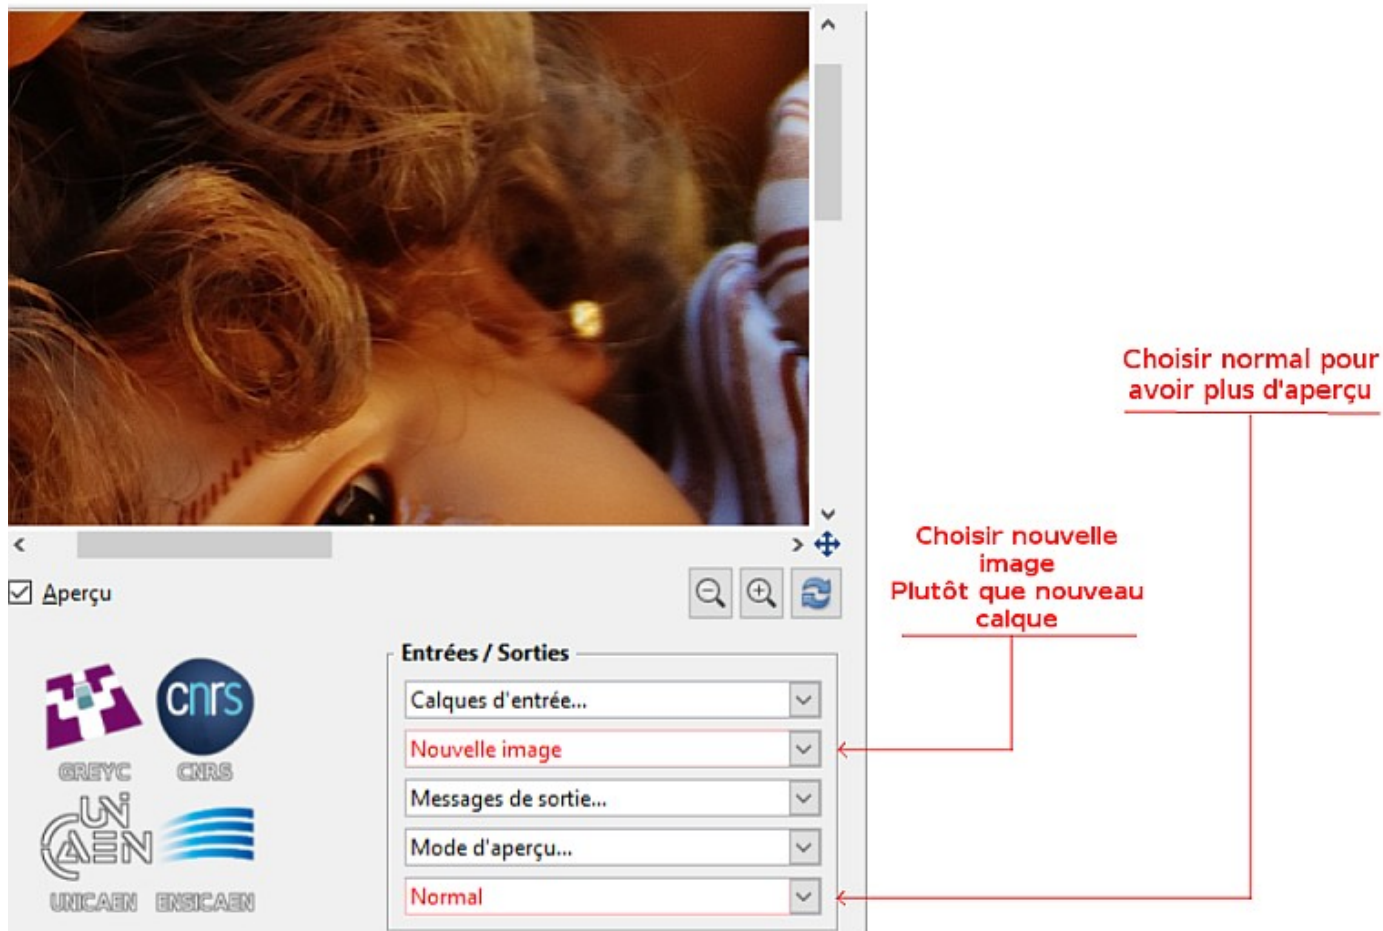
Aperçu

cnrs
GREYC
CNRS
UNI CAEN
UNICAEN
ENSICAEN

Entrées / Sorties

Calques d'entrée...

Nouvelle image

Messages de sortie...

Mode d'aperçu...

Normal

Choisir normal pour avoir plus d'aperçu

Choisir nouvelle image Plutôt que nouveau calque